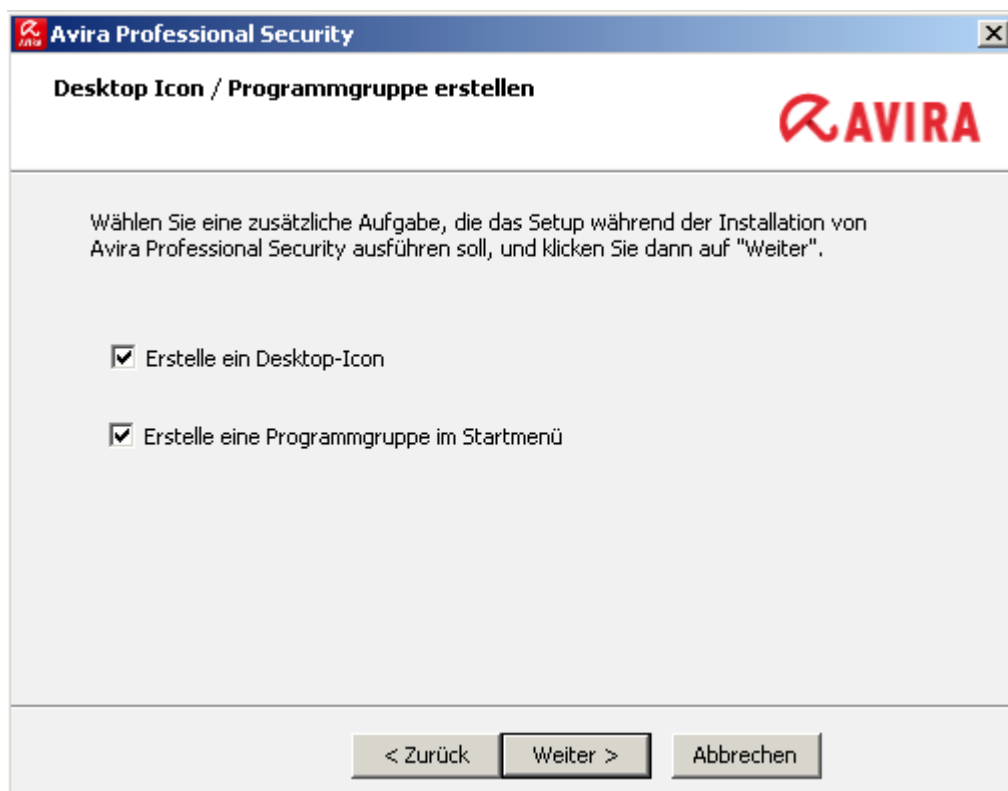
Avira Professional Security

Desktop Icon / Programmgruppe erstellen

AVIRA

Wählen Sie eine zusätzliche Aufgabe, die das Setup während der Installation von Avira Professional Security ausführen soll, und klicken Sie dann auf "Weiter".

Erstelle ein Desktop-Icon

Erstelle eine Programmgruppe im Startmenü

< Zurück
Weiter >
Abbrechen